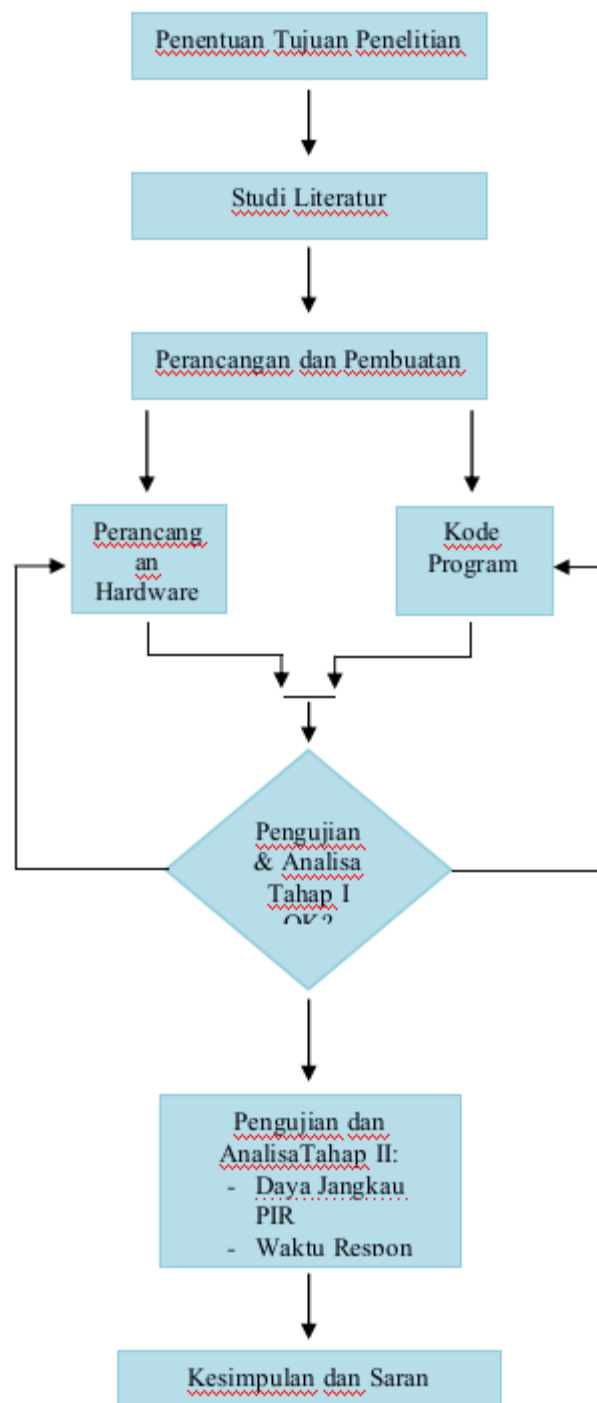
Penentuan Tujuan Penelitian

Studi Literatur

Perancangan dan Pembuatan

Perancangan Hardware

Kode Program

Pengujian & Analisa Tahap I OK?

Pengujian dan AnalisaTahap II:
- Daya Jangkau PIR
- Waktu Respon

Kesimpulan dan Saran